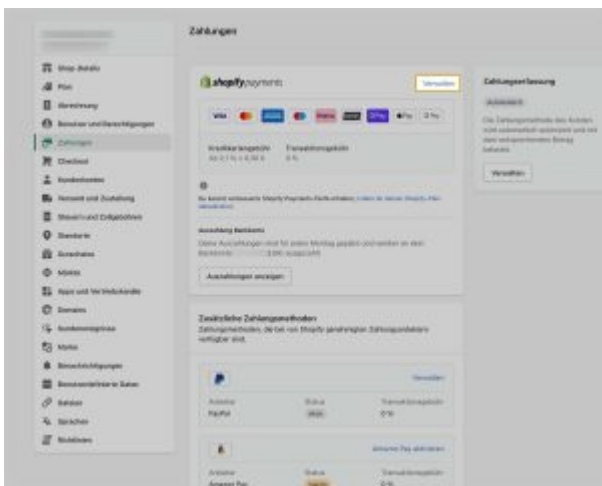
Zahlungen

Shop-Details
Plan
Abrechnung
Benutzer und Berechtigungen
Zahlungen
Checkout
Kundenkonten
Versand und Zustellung
Steuern und Zollgebühren
Standorte
Geschenkkarten
Märkte
Apps und Vertriebskanäle
Domains
Kundenereignisse
Marke
Benachrichtigungen
Benutzerdefinierte Daten
Sprachen
Richtlinien

shopify payments
Verwalten

Kreditkartengebühr
Transaktionsgebühr
0 %

Auszahlung Bankkonto
Auszahlungen anzeigen

Zahlungserfassung
Automatisch
Die Zahlungsmethode des Kunden wird automatisch autorisiert und mit dem entsprechenden Betrag belastet.
Verwalten

Zusätzliche Zahlungsmethoden
Zahlungsmethoden, die bei von Shopify genehmigten Zahlungsanbietern verfügbar sind.

Verwalten
Anbieter
Status
Transaktionsgebühr
PayPal
0 %

Amazon Pay aktivieren
Anbieter
Status
Transaktionsgebühr
Amazon Pay
0 %